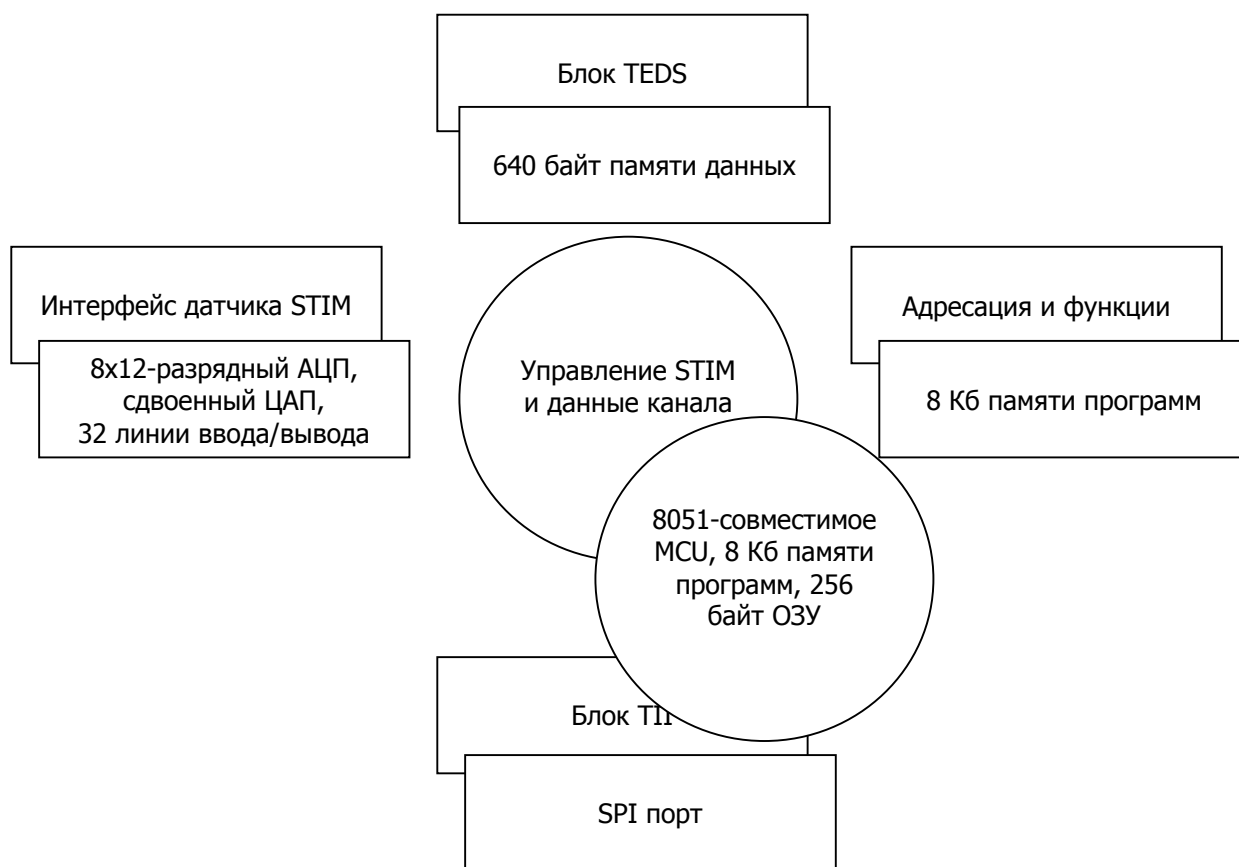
Блок TEDS

640 байт памяти данных

Интерфейс датчика STIM

8х12-разрядный АЦП, сдвоенный ЦАП, 32 линии ввода/вывода

Управление STIM и данные канала

Адресация и функции

8 Кб памяти программ

8051-совместимое MCU, 8 Кб памяти программ, 256 байт ОЗУ

Блок TII

SPI порт